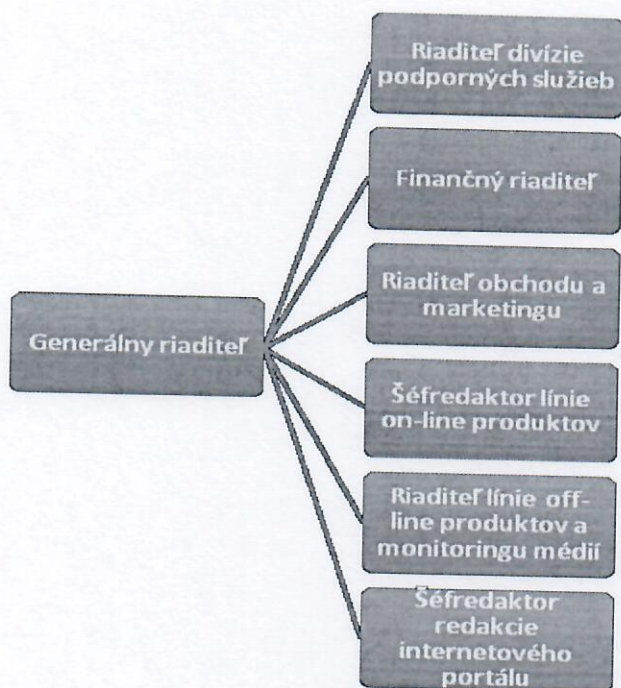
Generálny riaditeľ

Riaditeľ divízie podporných služieb

Finančný riaditeľ

Riaditeľ obchodu a marketingu

Šéfredaktor línie on-line produktov

Riaditeľ línie off-line produktov a monitoringu médií

Šéfredaktor redakcie internetového portálu